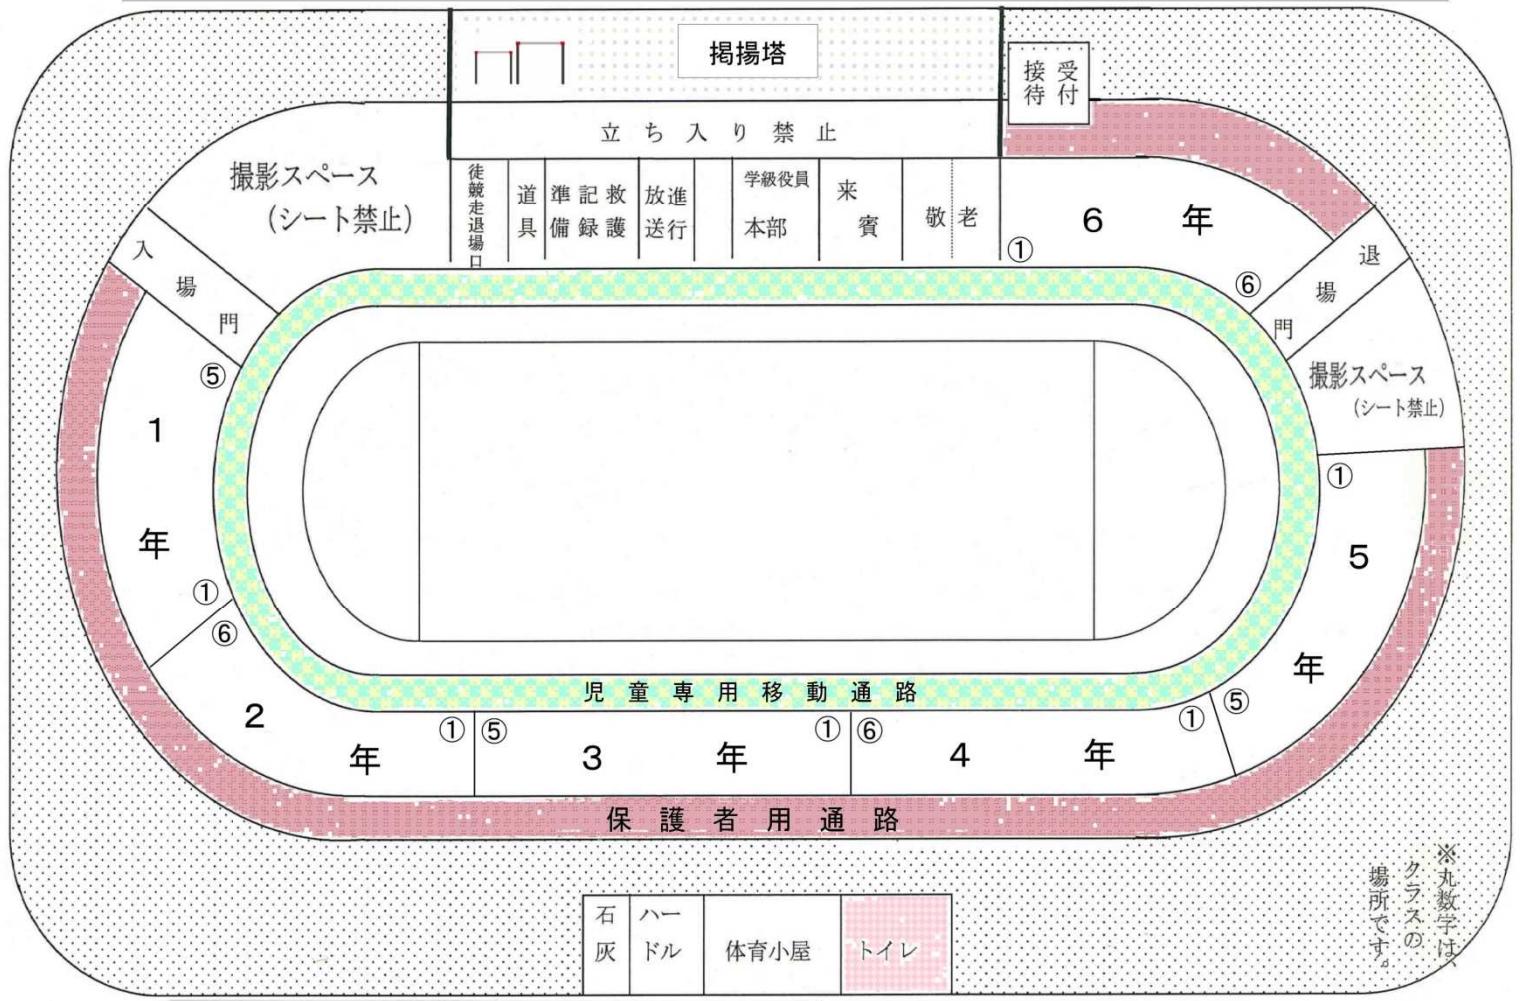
掲揚塔

接受
待付

立ち入り禁止

撮影スペース
(シート禁止)

徒競走退場口

道具

準備

記録

救護

放送

進行

学級役員本部

来賓

敬老

6 年

①

入場門

⑥

退場門

撮影スペース
(シート禁止)

⑤

1 年

①

①

5 年

⑥

児童専用移動通路

2 年

① ⑤

3 年

① ⑥

4 年

① ⑤

保護者用通路

石灰

ハードル

体育小屋

トイレ

※丸数字は、クラスの場所です。